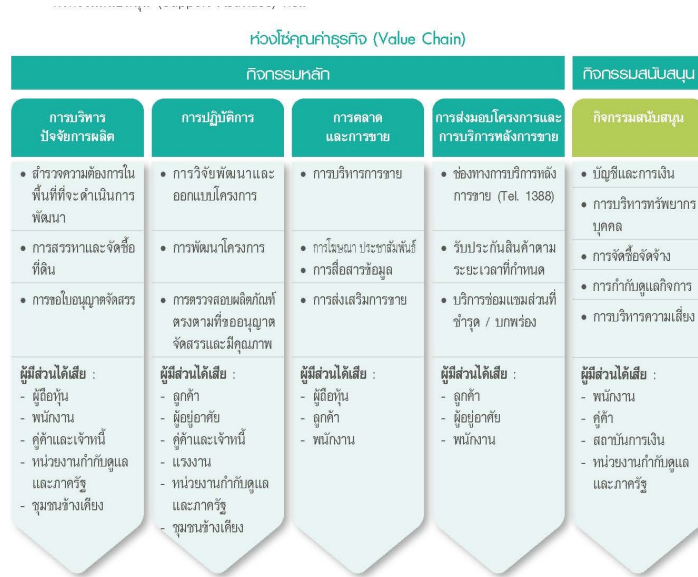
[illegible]

ห่วงโซ่คุณค่าธุรกิจ (Value Chain)

กิจกรรมหลัก

กิจกรรมสนับสนุน

| การบริหารปัจจัยการผลิต | การปฏิบัติการ | การตลาดและการขาย | การส่งมอบโครงการและการบริการหลังการขาย | กิจกรรมสนับสนุน |
|---|---|---|---|---|
| • สำรวจความต้องการในพื้นที่ที่จะดำเนินการพัฒนา | • การวิจัยพัฒนาและออกแบบโครงการ | • การบริหารการขาย | • ช่องทางการบริการหลังการขาย (Tel. 1388) | • บัญชีและการเงิน |
| • การสรรหาและจัดซื้อที่ดิน | • การพัฒนาโครงการ | • การโฆษณา ประชาสัมพันธ์ • การสื่อสารข้อมูล | • รับประกันสินค้าตามระยะเวลาที่กำหนด | • การบริหารทรัพยากรบุคคล |
| • การขอใบอนุญาตจัดสรร | • การตรวจสอบผลิตภัณฑ์ตรงตามที่ขอใบอนุญาตจัดสรรและมีคุณภาพ | • การส่งเสริมการขาย | • บริการซ่อมแซมส่วนที่ชำรุด / บกพร่อง | • การจัดซื้อจัดจ้าง • การกำกับดูแลกิจการ • การบริหารความเสี่ยง |
| ผู้มีส่วนได้เสีย : - ผู้ถือหุ้น - พนักงาน - คู่ค้าและเจ้าหนี้ - หน่วยงานกำกับดูแลและภาครัฐ - ชุมชนข้างเคียง | ผู้มีส่วนได้เสีย : - ลูกค้า - ผู้อยู่อาศัย - คู่ค้าและเจ้าหนี้ - แรงงาน - หน่วยงานกำกับดูแลและภาครัฐ - ชุมชนข้างเคียง | ผู้มีส่วนได้เสีย : - ผู้ถือหุ้น - ลูกค้า - พนักงาน | ผู้มีส่วนได้เสีย : - ลูกค้า - ผู้อยู่อาศัย - พนักงาน | ผู้มีส่วนได้เสีย : - พนักงาน - คู่ค้า - สถาบันการเงิน - หน่วยงานกำกับดูแลและภาครัฐ |